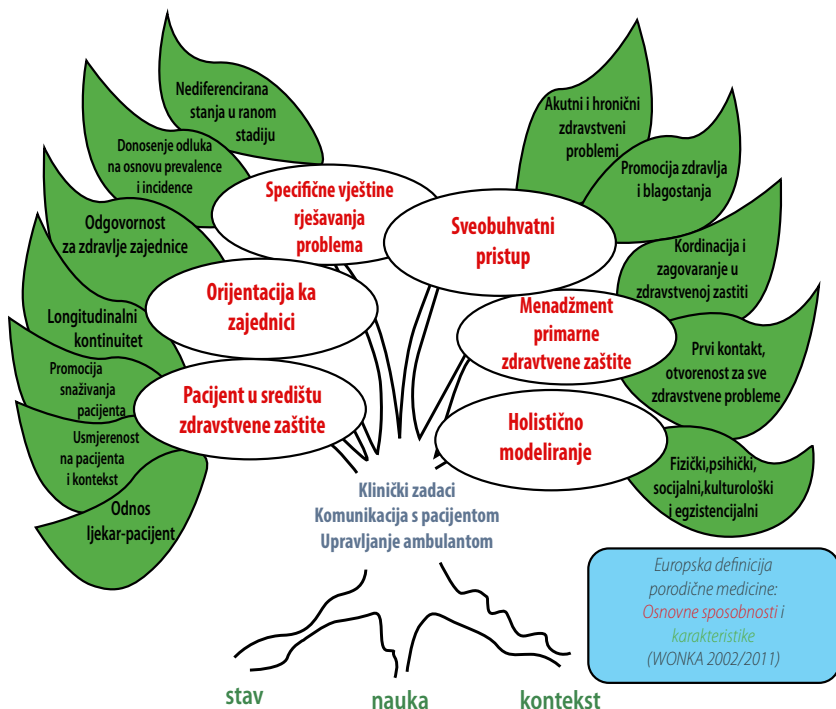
Nediferencirana stanja u ranom stadiju

Donosenje odluka na osnovu prevalence i incidence

Odgovornost za zdravlje zajednice

Longitudinalni kontinuitet

Promocija snaživanja pacijenta

Usmjerenost na pacijenta i kontekst

Odnos ljekar-pacijent

Specifične vještine rješavanja problema

Orijentacija ka zajednici

Pacijent u središtu zdravstvene zaštite

Sveobuhvatni pristup

Menadžment primarne zdravtvene zaštite

Holistično modeliranje

Akutni i hronični zdravstveni problemi

Promocija zdravlja i blagostanja

Kordinacija i zagovaranje u zdravstvenoj zastiti

Prvi kontakt, otvorenost za sve zdravstvene probleme

Fizički,psihički, socijalni,kulturološki i egzistencijalni

Klinički zadaci
Komunikacija s pacijentom
Upravljanje ambulantom

Europska definicija porodične medicine: Osnovne sposobnosti i karakteristike (WONKA 2002/2011)

stav

nauka

kontekst